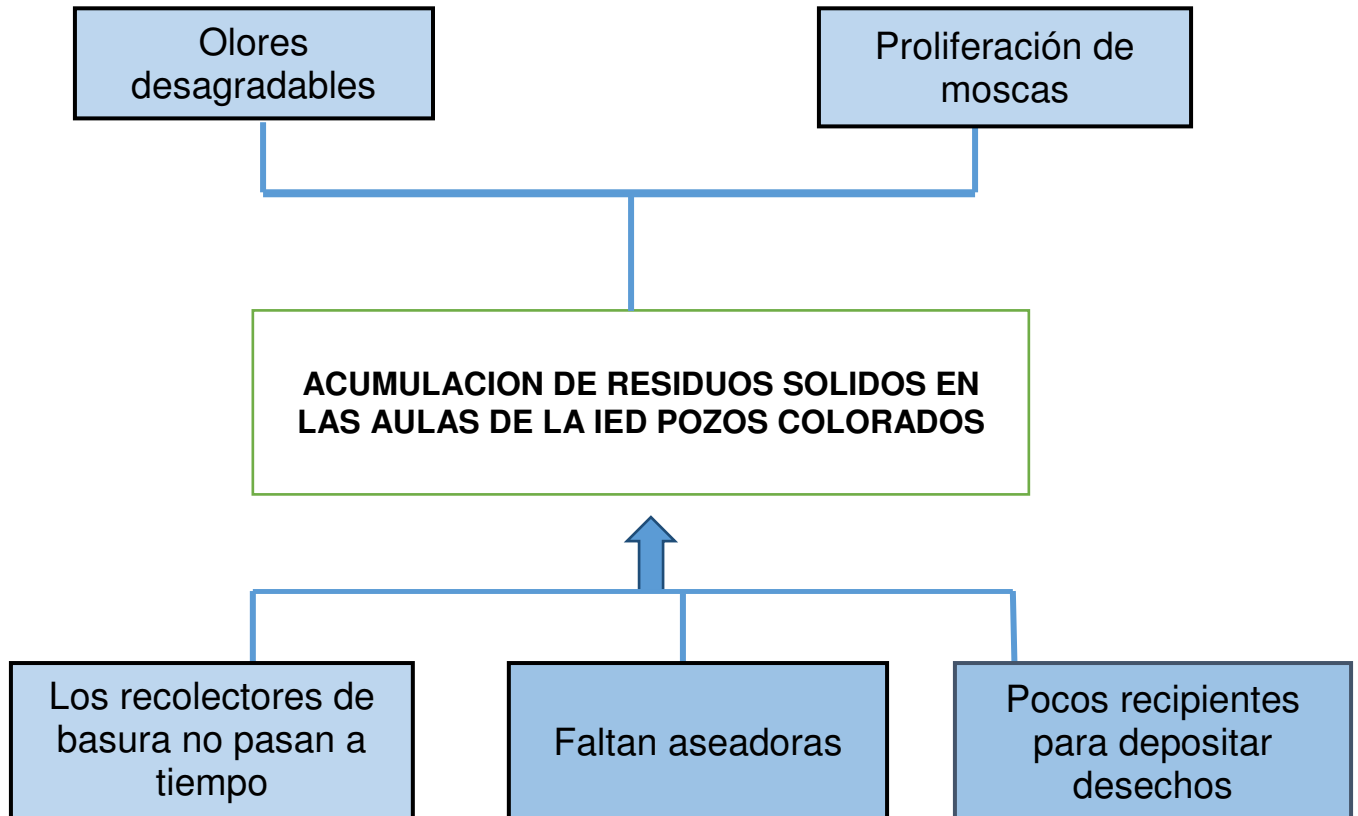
Olores desagradables

Proliferación de moscas

ACUMULACION DE RESIDUOS SOLIDOS EN LAS AULAS DE LA IED POZOS COLORADOS

Los recolectores de basura no pasan a tiempo

Faltan aseadoras

Pocos recipientes para depositar desechos